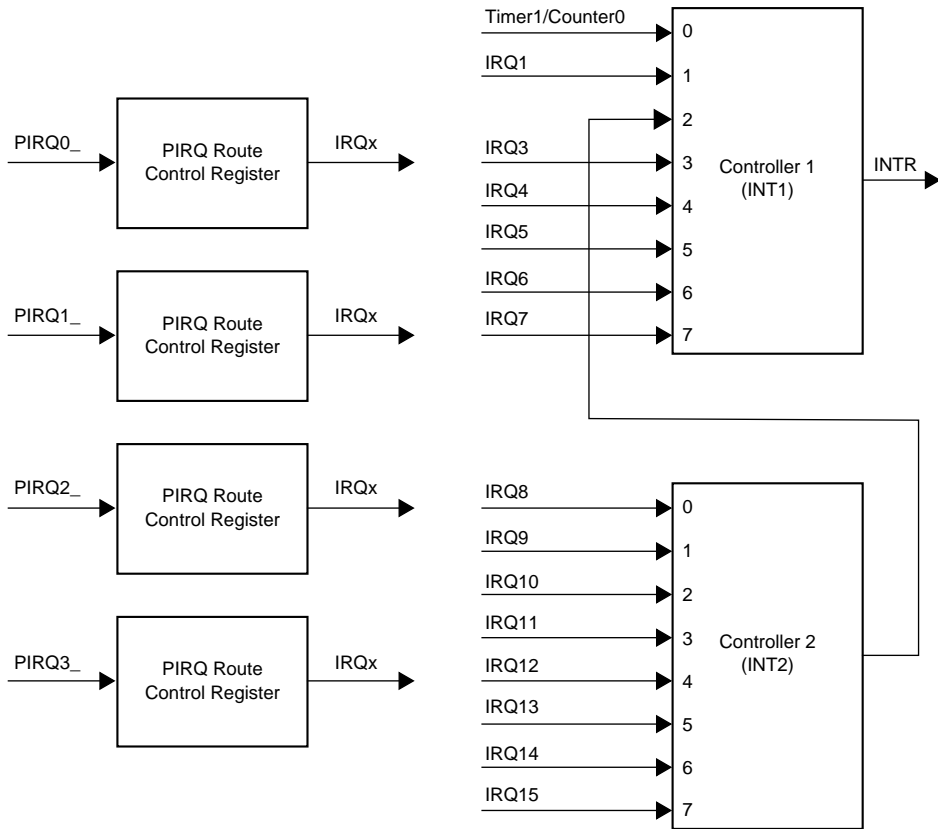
PIRQ0_
PIRQ Route Control Register
IRQx

PIRQ1_
PIRQ Route Control Register
IRQx

PIRQ2_
PIRQ Route Control Register
IRQx

PIRQ3_
PIRQ Route Control Register
IRQx

Timer1/Counter0
0
IRQ1
1
2
IRQ3
3
IRQ4
4
IRQ5
5
IRQ6
6
IRQ7
7
Controller 1 (INT1)
INTR

IRQ8
0
IRQ9
1
IRQ10
2
IRQ11
3
IRQ12
4
IRQ13
5
IRQ14
6
IRQ15
7
Controller 2 (INT2)